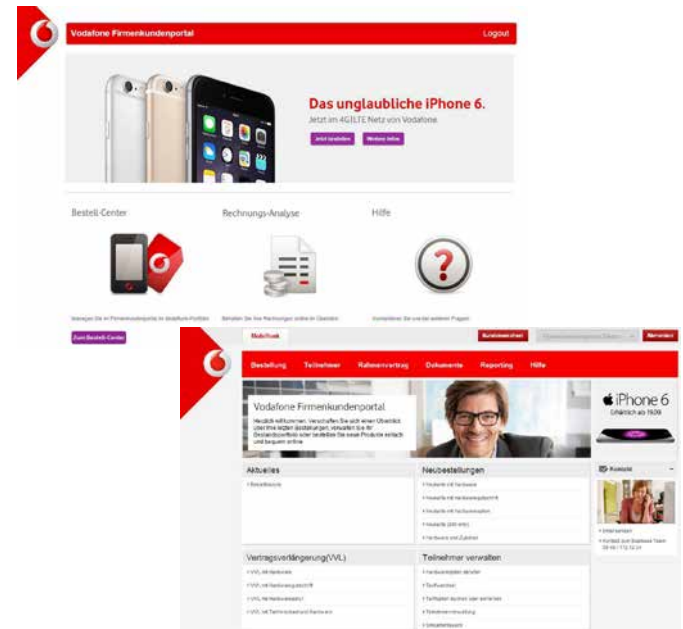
Vodafone Firmenkundenportal

Logout

Das unglaubliche iPhone 6.

Jetzt im 4G|LTE Netz von Vodafone.

Jetzt bestellen

Weitere Infos

Bestell-Center

Rechnungs-Analyse

Hilfe

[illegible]

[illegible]

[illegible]

Zum Bestell-Center

Mobilfunk

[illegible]

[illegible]

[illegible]

Bestellung

Teilnehmer

Rahmenvertrag

Dokumente

Reporting

Hilfe

Vodafone Firmenkundenportal

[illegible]

iPhone 6

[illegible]

Aktuelles

Neubestellungen

Kontakt

Vertragsverlängerung(VVL)

Teilnehmer verwalten